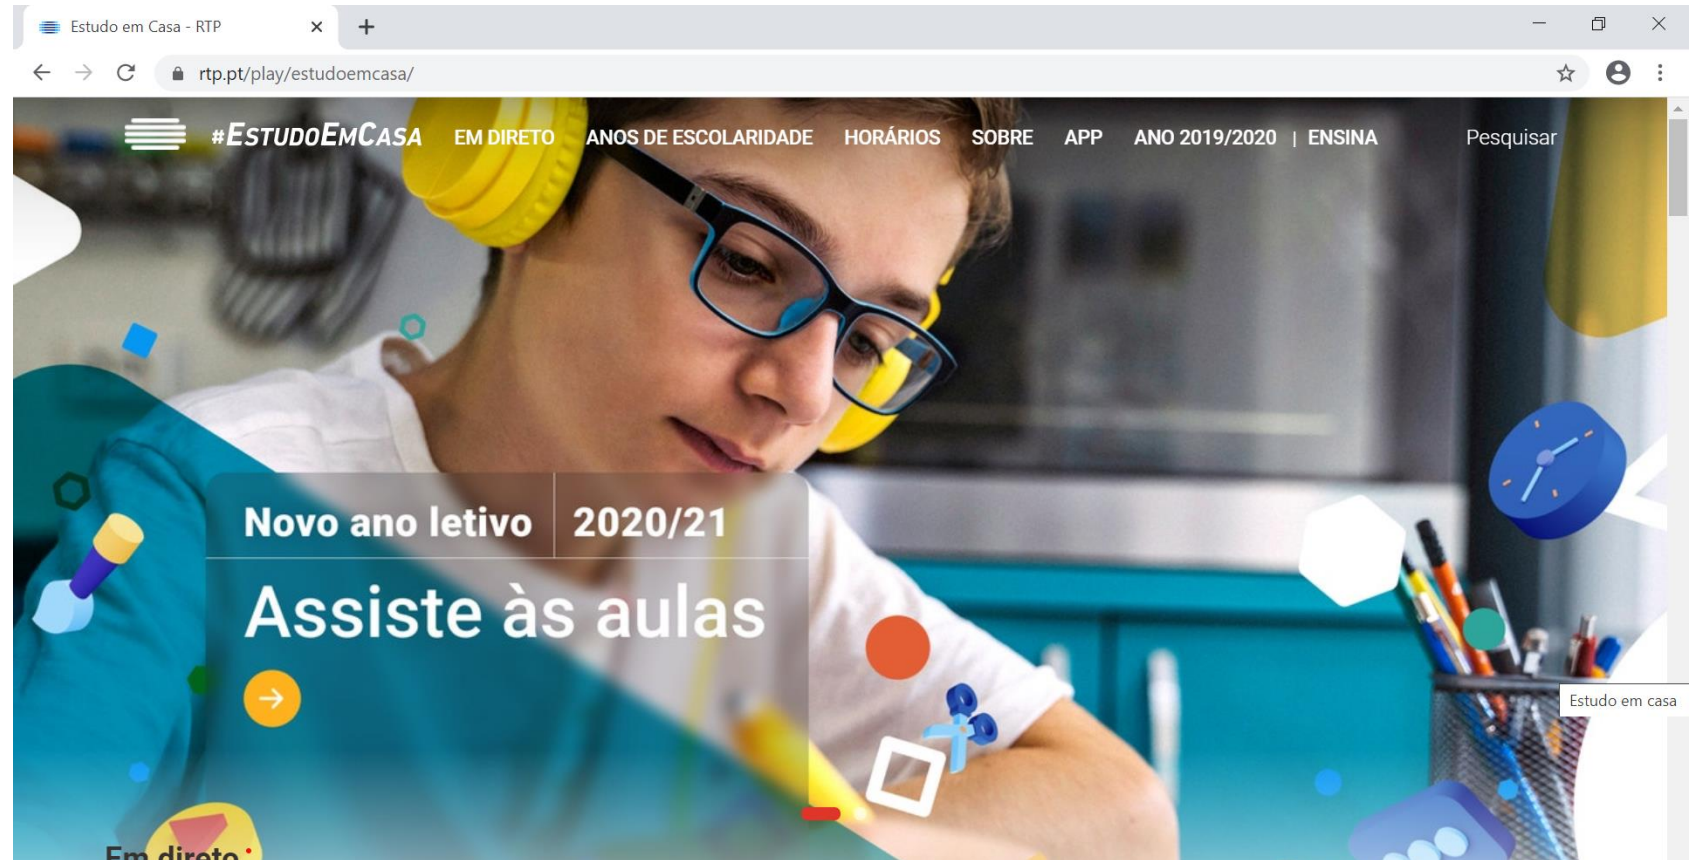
Estudo em Casa - RTP

rtp.pt/play/estudoemcasa/

#ESTUDOEMCASA EM DIRETO ANOS DE ESCOLARIDADE HORÁRIOS SOBRE APP ANO 2019/2020 | ENSINA Pesquisar

Novo ano letivo 2020/21

Assiste às aulas

Estudo em casa

Em direto